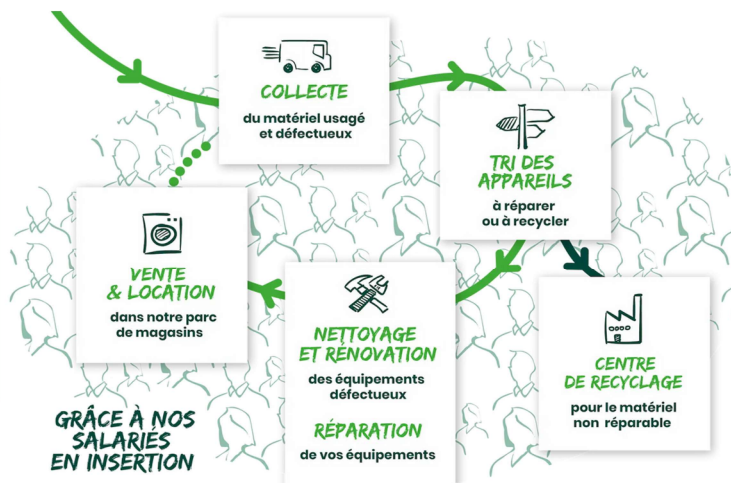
COLLECTE
du matériel usagé et défectueux

TRI DES APPAREILS
à réparer ou à recycler

VENTE & LOCATION
dans notre parc de magasins

NETTOYAGE ET RÉNOVATION
des équipements défectueux

RÉPARATION
de vos équipements

CENTRE DE RECYCLAGE
pour le matériel non réparable

GRÂCE À NOS SALARIÉS EN INSERTION